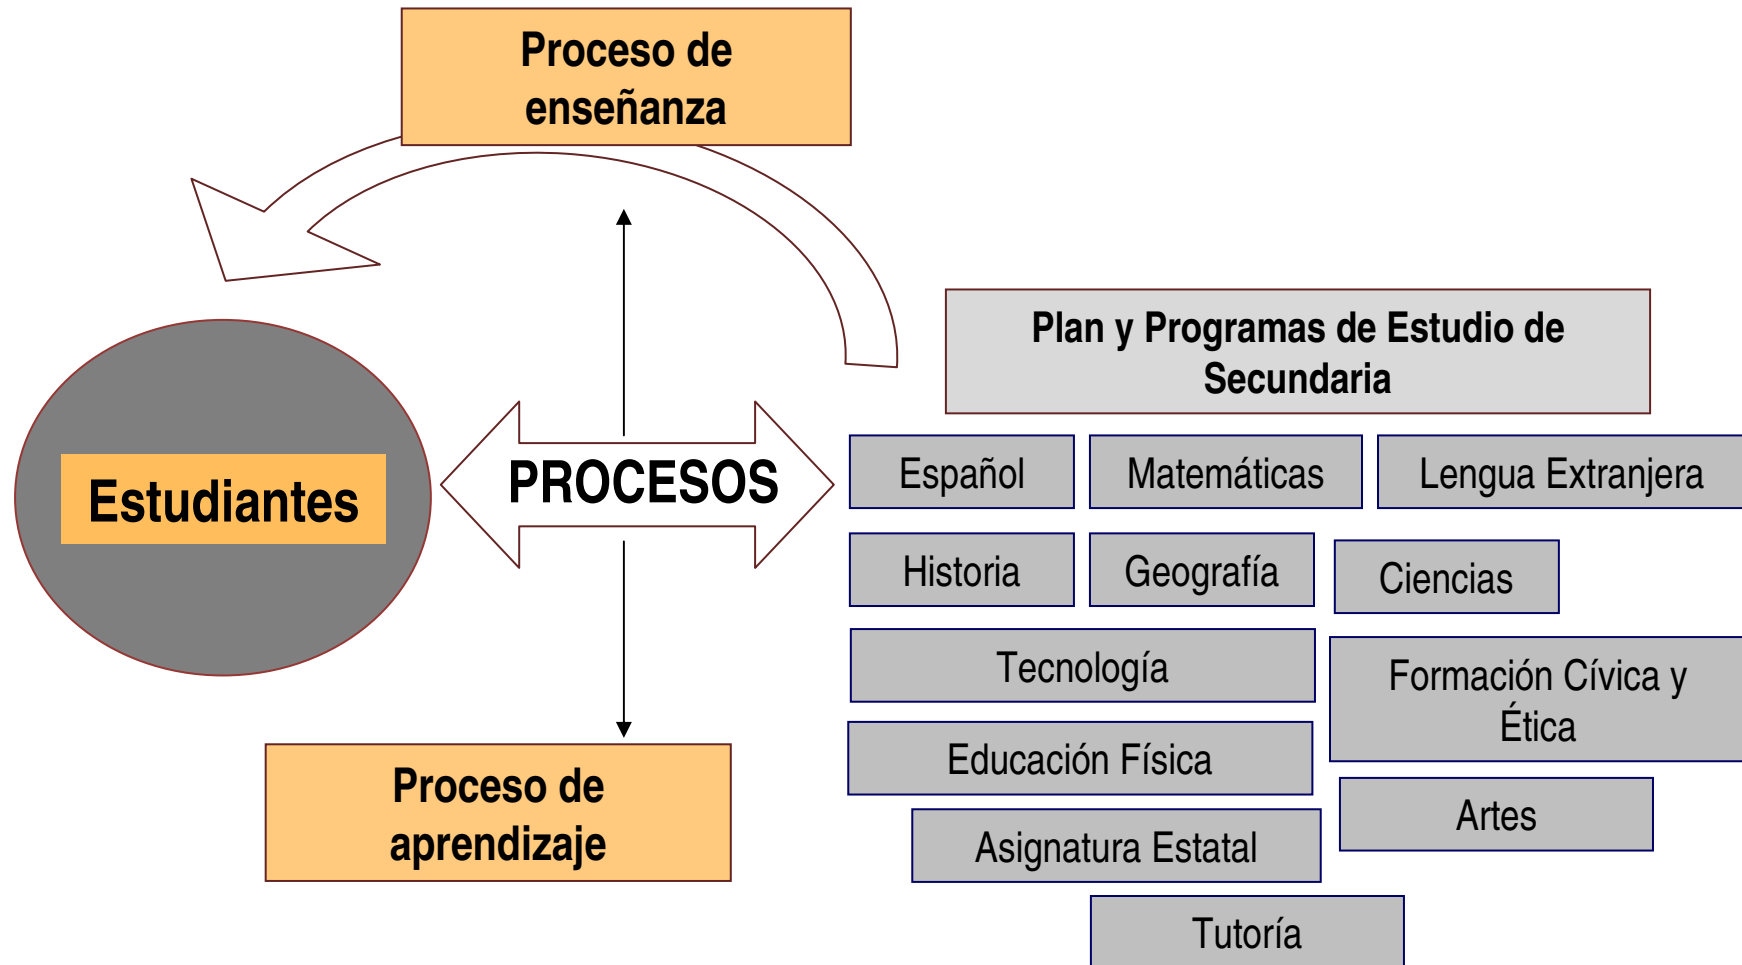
Proceso de enseñanza

Plan y Programas de Estudio de Secundaria

Estudiantes

PROCESOS

Español

Matemáticas

Lengua Extranjera

Historia

Geografía

Ciencias

Tecnología

Formación Cívica y Ética

Educación Física

Artes

Asignatura Estatal

Tutoría

Proceso de aprendizaje